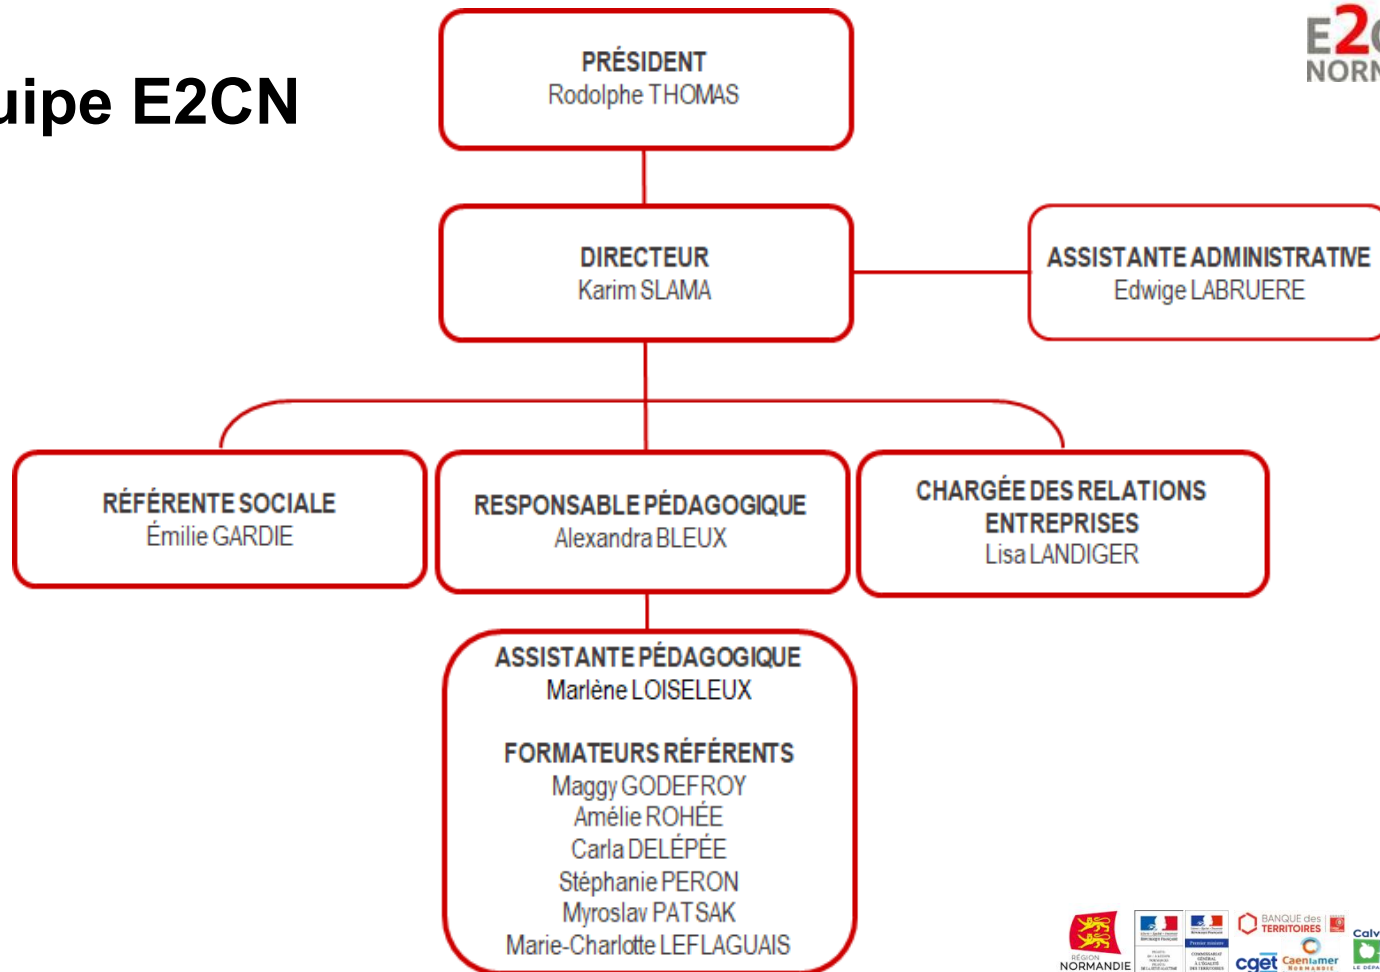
uipe E2CN

E2
NORM

PRÉSIDENT
Rodolphe THOMAS

DIRECTEUR
Karim SLAMA

ASSISTANTE ADMINISTRATIVE
Edwige LABRUERE

RÉFÉRENTE SOCIALE
Émilie GARDIE

RESPONSABLE PÉDAGOGIQUE
Alexandra BLEUX

CHARGÉE DES RELATIONS ENTREPRISES
Lisa LANDIGER

ASSISTANTE PÉDAGOGIQUE
Marlène LOISELEUX

FORMATEURS RÉFÉRENTS
Maggy GODEFROY
Amélie ROHÉE
Carla DELÉPÉE
Stéphanie PERON
Myroslav PATSAK
Marie-Charlotte LEFLAGUAIS

RÉGION NORMANDIE
BANQUE des TERRITOIRES
cget
Caen la mer NORMANDIE
Calv
LE DÉPA